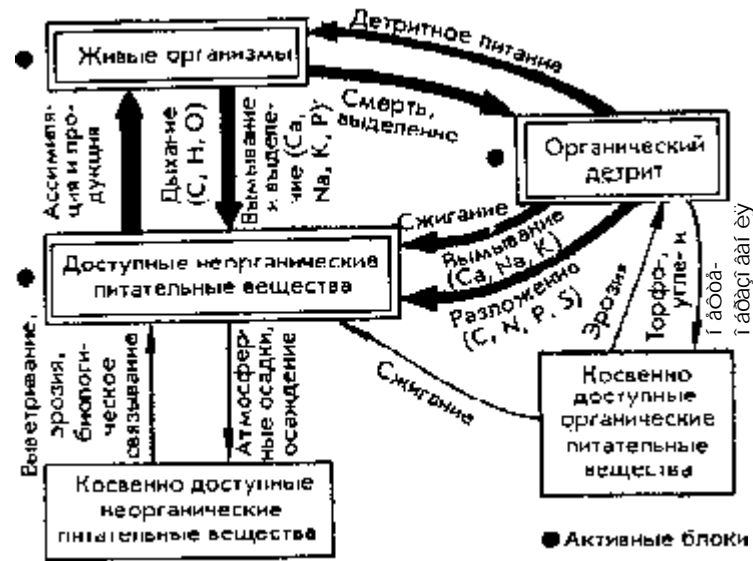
Живые организмы

Детритное питание

Смерть, выделение

Органический детрит

Ассимиляция и продукция

Дыхание (C, H, O)

Вымывание и выделение (Ca, Na, K, P)

Сжигание

Вымывание (Ca, Na, K)

Разложение (C, N, P, S)

Доступные неорганические питательные вещества

Эрозия

Торфо-, угле- и

Ì åòàí ðàçåò àëü

Выветривание, эрозия, биологическое связывание

Атмосферные осадки, осаждение

Сжигание

Косвенно доступные органические питательные вещества

Косвенно доступные неорганические питательные вещества

Активные блоки